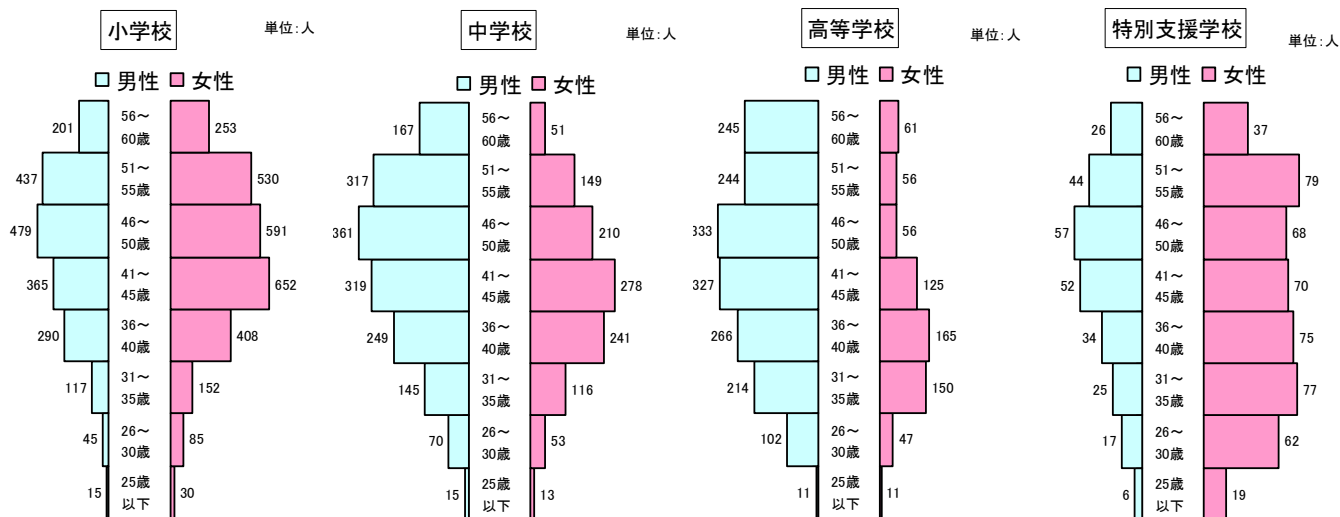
小学校

単位:人

□ 男性 □ 女性

| 男性 | 年齢 | 女性 |
|---|---|---|
| 201 | 56～60歳 | 253 |
| 437 | 51～55歳 | 530 |
| 479 | 46～50歳 | 591 |
| 365 | 41～45歳 | 652 |
| 290 | 36～40歳 | 408 |
| 117 | 31～35歳 | 152 |
| 45 | 26～30歳 | 85 |
| 15 | 25歳以下 | 30 |

中学校

単位:人

□ 男性 □ 女性

| 男性 | 年齢 | 女性 |
|---|---|---|
| 167 | 56～60歳 | 51 |
| 317 | 51～55歳 | 149 |
| 361 | 46～50歳 | 210 |
| 319 | 41～45歳 | 278 |
| 249 | 36～40歳 | 241 |
| 145 | 31～35歳 | 116 |
| 70 | 26～30歳 | 53 |
| 15 | 25歳以下 | 13 |

高等学校

単位:人

□ 男性 □ 女性

| 男性 | 年齢 | 女性 |
|---|---|---|
| 245 | 56～60歳 | 61 |
| 244 | 51～55歳 | 56 |
| 333 | 46～50歳 | 56 |
| 327 | 41～45歳 | 125 |
| 266 | 36～40歳 | 165 |
| 214 | 31～35歳 | 150 |
| 102 | 26～30歳 | 47 |
| 11 | 25歳以下 | 11 |

特別支援学校

単位:人

□ 男性 □ 女性

| 男性 | 年齢 | 女性 |
|---|---|---|
| 26 | 56～60歳 | 37 |
| 44 | 51～55歳 | 79 |
| 57 | 46～50歳 | 68 |
| 52 | 41～45歳 | 70 |
| 34 | 36～40歳 | 75 |
| 25 | 31～35歳 | 77 |
| 17 | 26～30歳 | 62 |
| 6 | 25歳以下 | 19 |